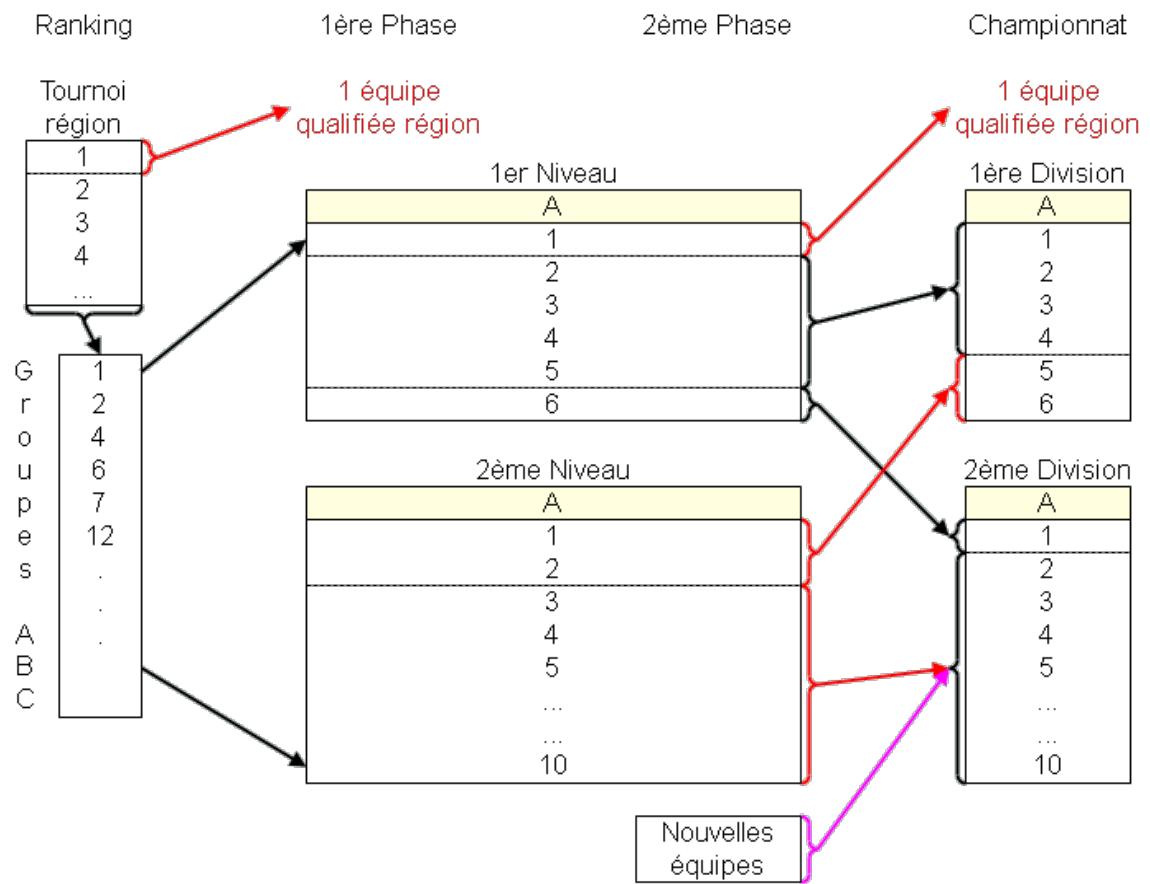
Ranking
1ère Phase
2ème Phase
Championnat

Tournoi région
1
2
3
4
...

1 équipe qualifiée région

Groupes ABC
1
2
4
6
7
12
.
.
.

1er Niveau
A
1
2
3
4
5
6

1 équipe qualifiée région

1ère Division
A
1
2
3
4
5
6

2ème Niveau
A
1
2
3
4
5
...
...
10

2ème Division
A
1
2
3
4
5
...
...
10

Nouvelles équipes